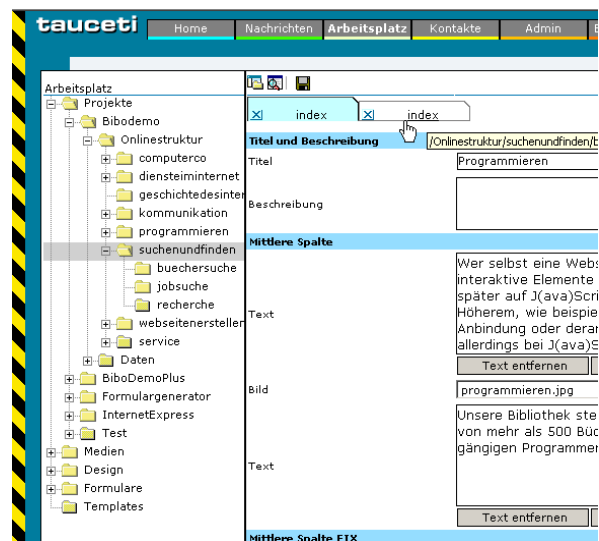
tauceti

Home | Nachrichten | Arbeitsplatz | Kontakte | Admin | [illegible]

Arbeitsplatz
Projekte
Bibodemo
Onlinestruktur
computerco
diensteiminternet
geschichtedesinter
kommunikation
programmieren
suchenundfinden
buechersuche
jobsuche
recherche
webseitenersteller
service
Daten
BiboDemoPlus
Formulargenerator
InternetExpress
Test
Medien
Design
Formulare
Templates

index
index
/Onlinestruktur/suchenundfinden/b

Titel und Beschreibung
Titel
Programmieren
Beschreibung

Mittlere Spalte
Text
Wer selbst eine Webs
interaktive Elemente
später auf J(ava)Scri
Höherem, wie beispie
Anbindung oder deran
allerdings bei J(ava)S
Text entfernen
Bild
programmieren.jpg
Text
Unsere Bibliothek ste
von mehr als 500 Büc
gängigen Programmer
Text entfernen

Mittlere Spalte FIX